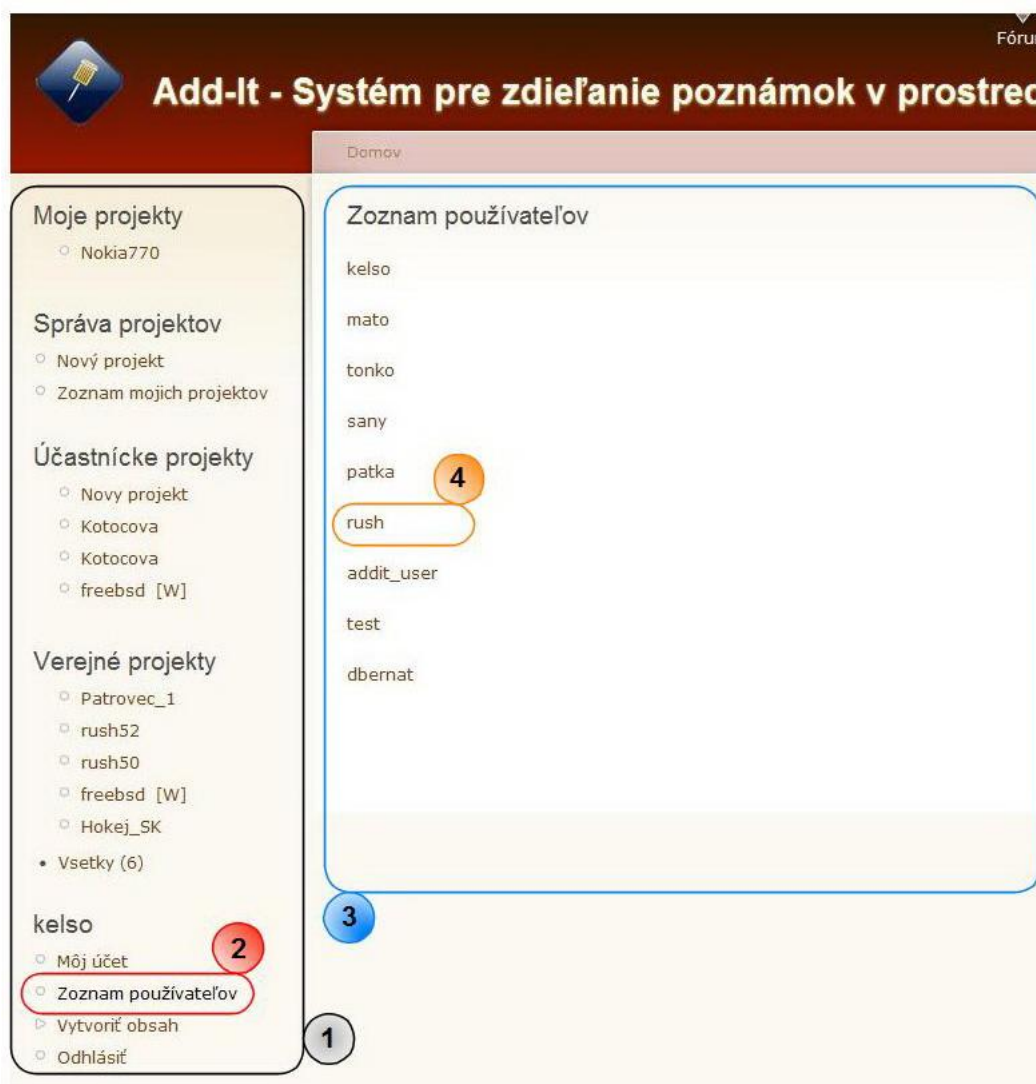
Fóru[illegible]

Add-It - Systém pre zdieľanie poznámok v prostre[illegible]

Domov

Moje projekty
Nokia770

Správa projektov
Nový projekt
Zoznam mojich projektov

Účastnícke projekty
Novy projekt
Kotocova
Kotocova
freebsd [W]

Verejné projekty
Patrovec_1
rush52
rush50
freebsd [W]
Hokej_SK
Vsetky (6)

kelso
Môj účet
Zoznam používateľov
Vytvoriť obsah
Odhlásiť

Zoznam používateľov
kelso
mato
tonko
sany
patka
rush
addit_user
test
dbernat

1
2
3
4